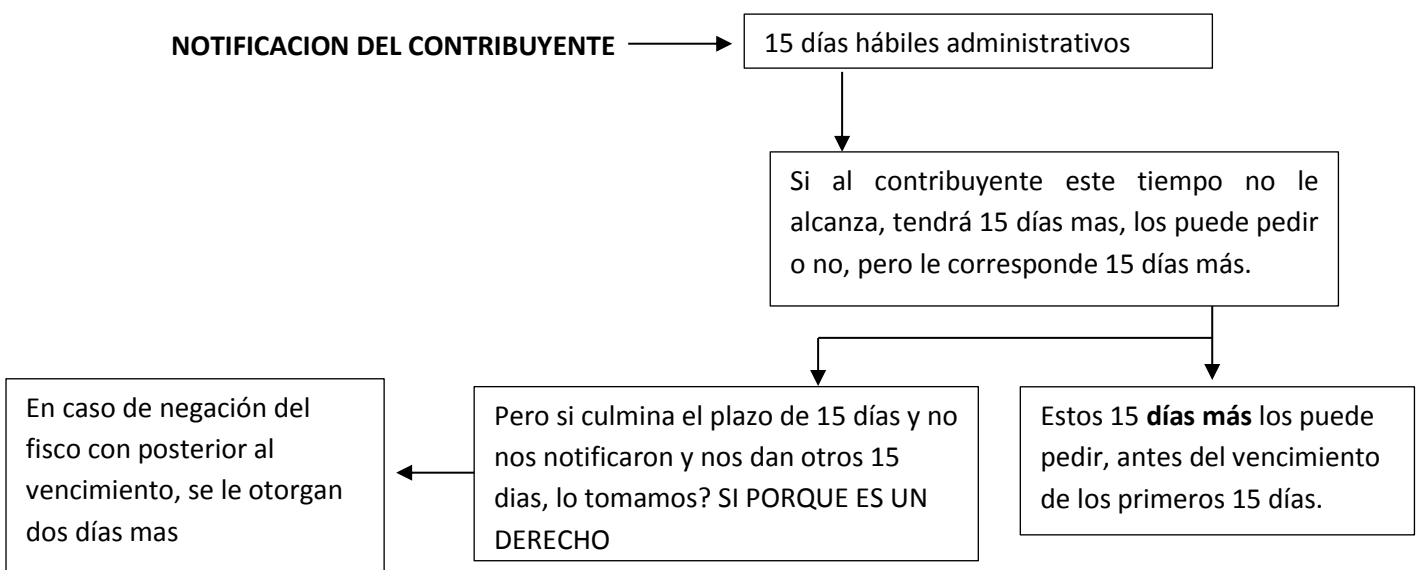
**NOTIFICACION DEL CONTRIBUYENTE**

15 días hábiles administrativos

Si al contribuyente este tiempo no le alcanza, tendrá 15 días mas, los puede pedir o no, pero le corresponde 15 días más.

Pero si culmina el plazo de 15 días y no nos notificaron y nos dan otros 15 dias, lo tomamos? SI PORQUE ES UN DERECHO

Estos 15 **días más** los puede pedir, antes del vencimiento de los primeros 15 días.

En caso de negación del fisco con posterior al vencimiento, se le otorgan dos días mas